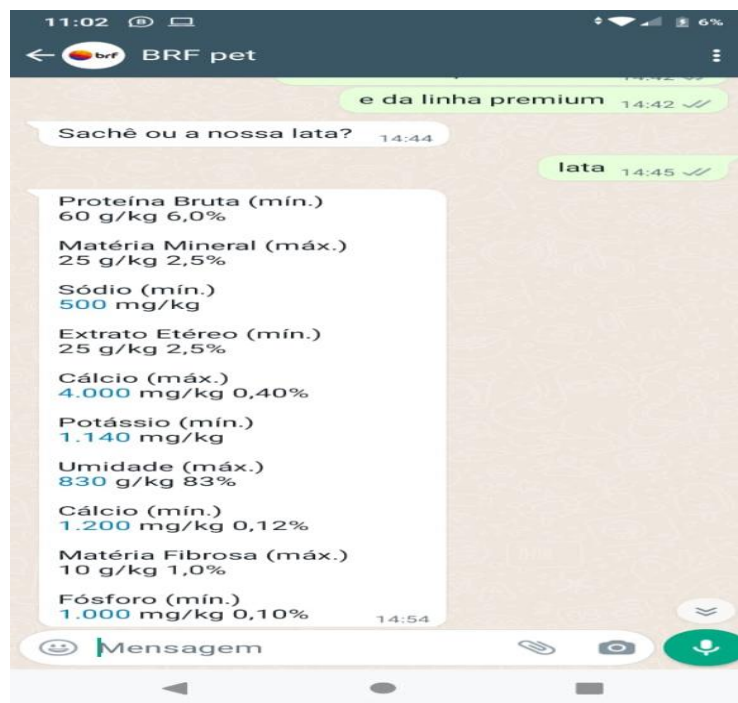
11:02 6%

BRF pet

brf

e da linha premium 14:42

Sachê ou a nossa lata? 14:44

lata 14:45

Proteína Bruta (mín.)
60 g/kg 6,0%

Matéria Mineral (máx.)
25 g/kg 2,5%

Sódio (mín.)
500 mg/kg

Extrato Etéreo (mín.)
25 g/kg 2,5%

Cálcio (máx.)
4.000 mg/kg 0,40%

Potássio (mín.)
1.140 mg/kg

Umidade (máx.)
830 g/kg 83%

Cálcio (mín.)
1.200 mg/kg 0,12%

Matéria Fibrosa (máx.)
10 g/kg 1,0%

Fósforo (mín.)
1.000 mg/kg 0,10% 14:54

Mensagem